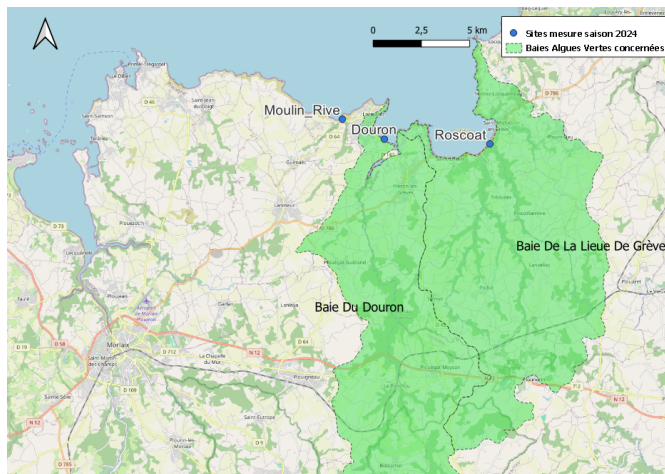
0 2,5 5 km

Sites mesure saison 2024
Baies Algues Vertes concernées

Moulin_Rive
Douron
Roscoat

Baie De La Lieue De Grève
Baie Du Douron

Morlaix
Plouezoc'h
Lanmeur
Plouigneau
Saint-Jean-du-Doigt
Guimaëc
Plestin-les-Grèves
Locquirec
Lannion
Plouaret
Plounérin
Guerlesquin
Plougonven
Le Cloître-Saint-Thégonnec
Pleyber-Christ
Carantec
Taulé
Saint-Martin-des-Champs
La Chapelle du Mur
Sainte-Sève
Saint-Samson
Primel-Trégastel
Le Diben
Sainte-Europe
Plouescat
Plougasnou
Trébeurden
Ploumilliau
Plouégat-Moysan
Plouégat-Guérand
Tréduder
Saint-Michel-en-Grève
Lanvellec
Tréméven
Kerprigent
Trégrom
Plufur
Kervoënnou
Le Ponthou
Trémel
Botsorhel
Saint-Antoine
Pont-Menou

D 786
D 46
D 64
D 73
D 19
D 58
D 712
D 769
D 9
D 785
D 42
N 12
D 11